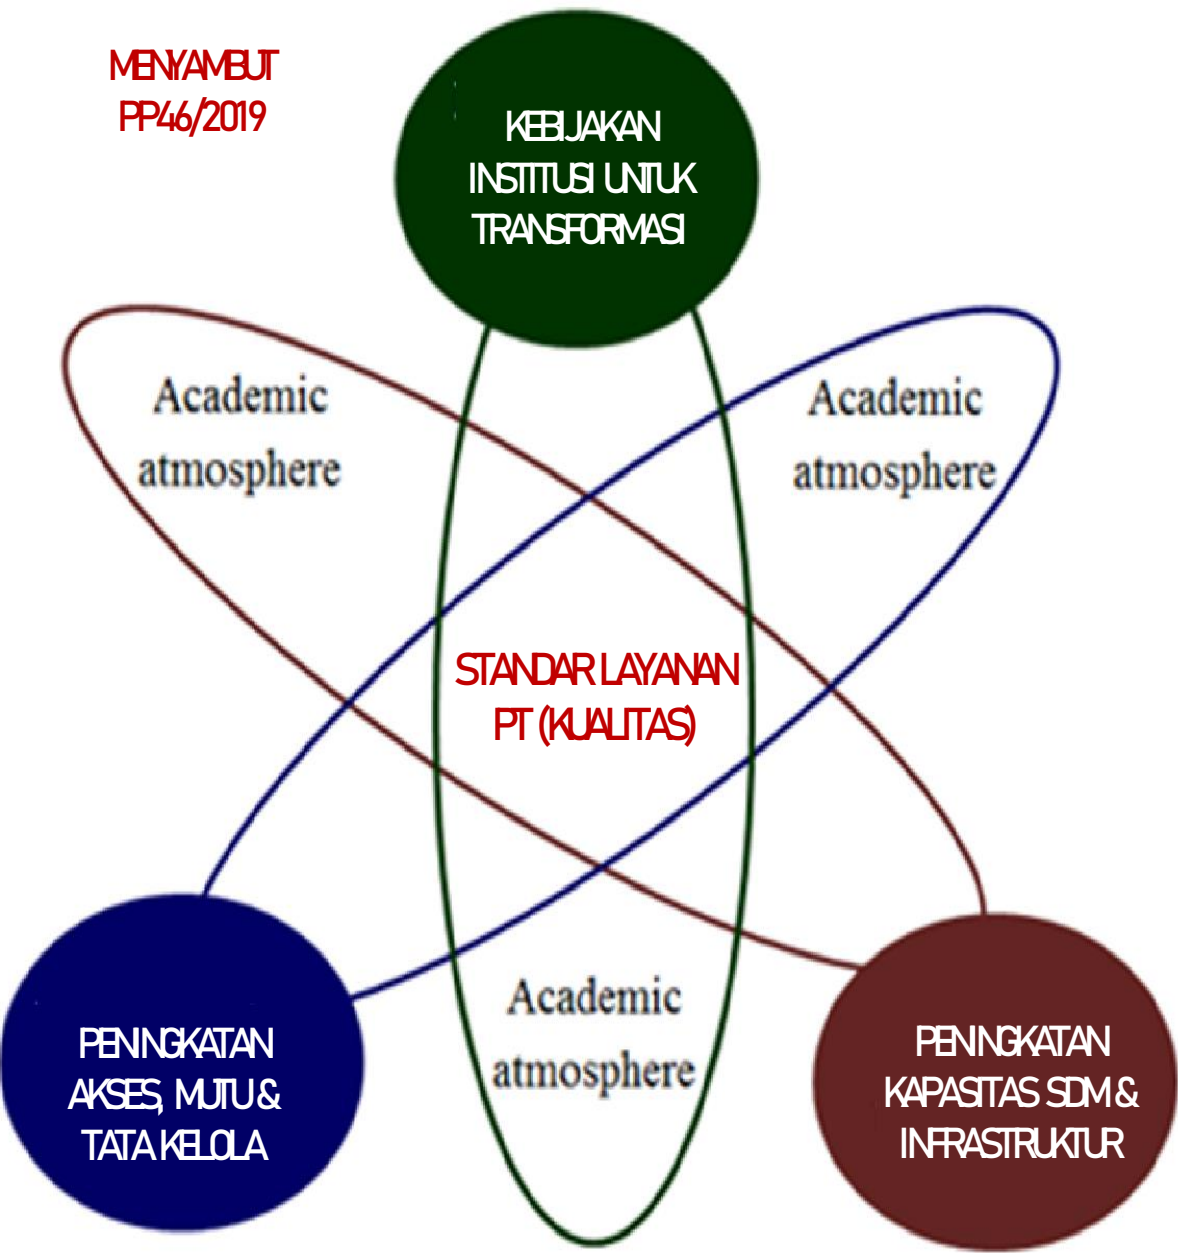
MENYAMBUT PP46/2019

KEBIJAKAN INSTITUSI UNTUK TRANSFORMASI

Academic atmosphere

Academic atmosphere

STANDAR LAYANAN PT (KUALITAS)

Academic atmosphere

PENINGKATAN AKSES, MUTU & TATA KELOLA

PENINGKATAN KAPASITAS SDM & INFRASTRUKTUR